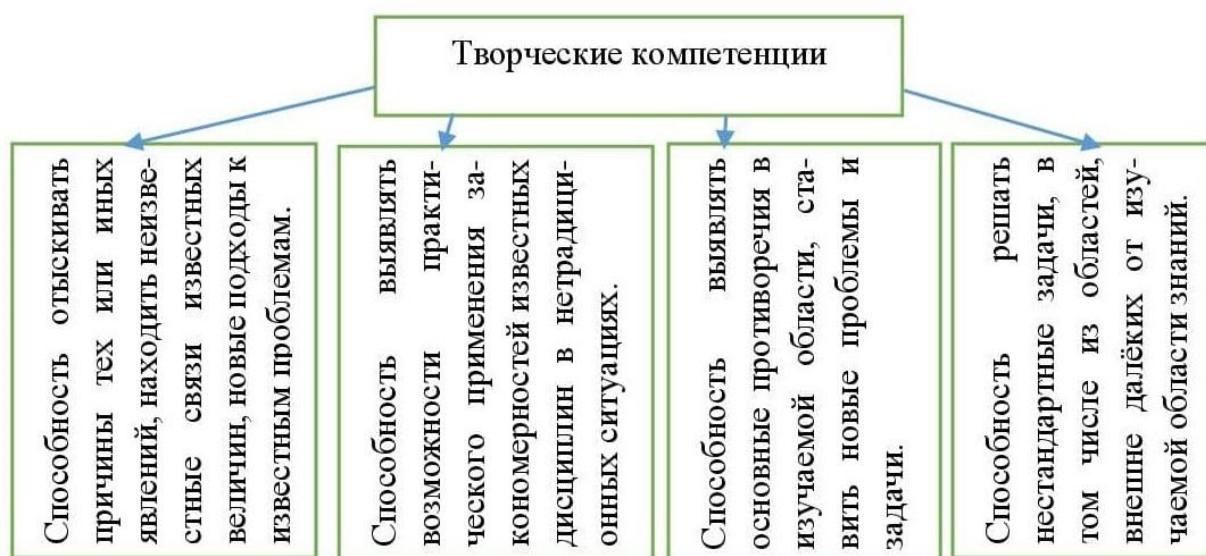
Творческие компетенции

Способность отыскивать причины тех или иных явлений, находить неизвестные связи известных величин, новые подходы к известным проблемам.

Способность выявлять практические возможности практического применения закономерностей известных дисциплин в нетрадиционных ситуациях.

Способность выявлять основные противоречия в изучаемой области, ставить новые проблемы и задачи.

Способность решать нестандартные задачи, в том числе из областей, внешне далёких от изучаемой области знаний.